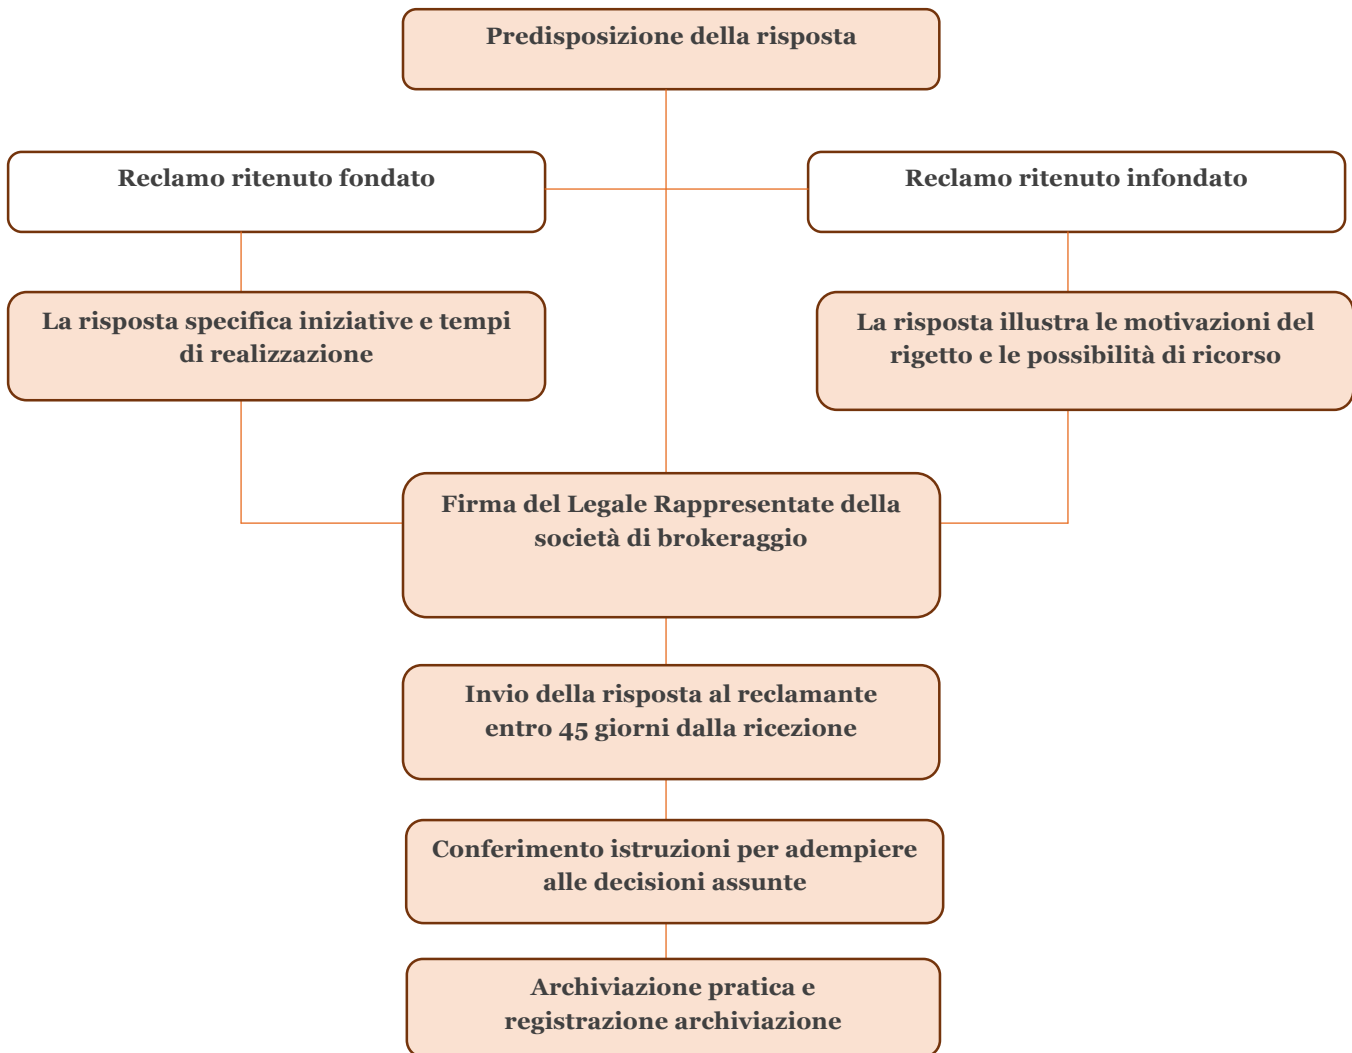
Predisposizione della risposta

Reclamo ritenuto fondato

Reclamo ritenuto infondato

La risposta specifica iniziative e tempi di realizzazione

La risposta illustra le motivazioni del rigetto e le possibilità di ricorso

Firma del Legale Rappresentate della società di brokeraggio

Invio della risposta al reclamante entro 45 giorni dalla ricezione

Conferimento istruzioni per adempiere alle decisioni assunte

Archiviazione pratica e registrazione archiviazione